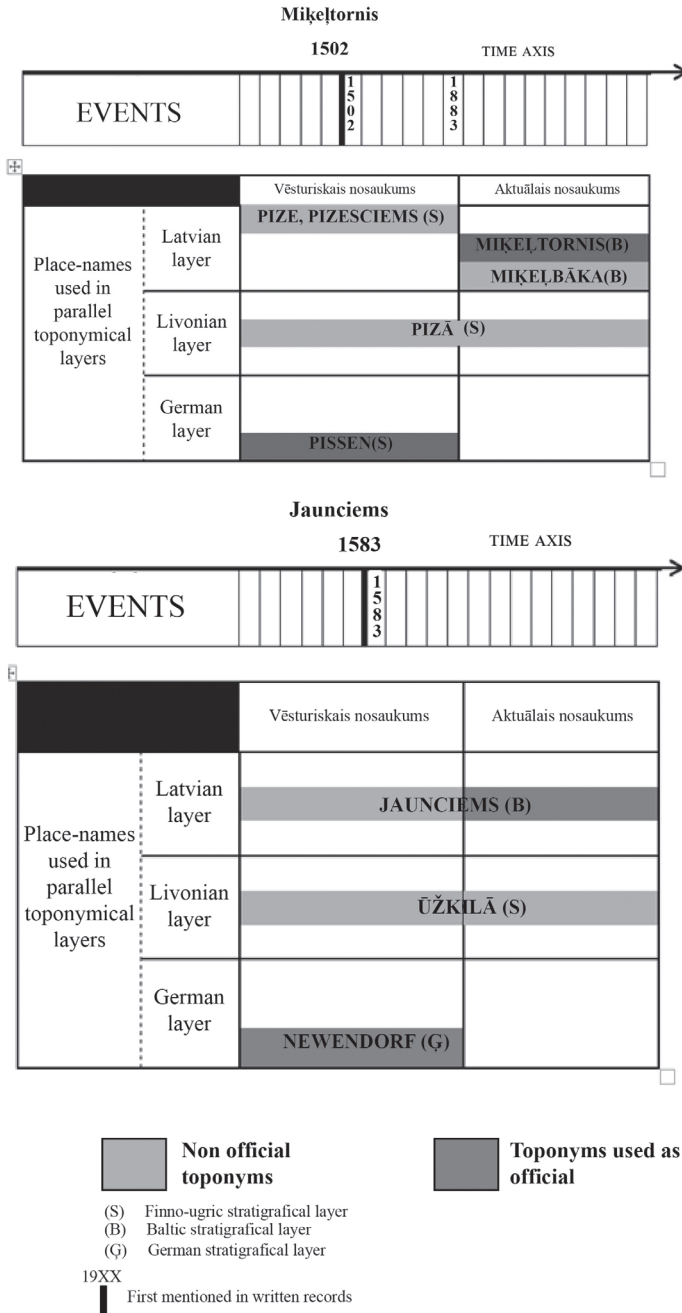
Miķeļtornis

1502

TIME AXIS

EVENTS

1502

1883

| | | Vēsturiskais nosaukums | Aktuālais nosaukums |
|---|---|---|---|
| Place-names used in parallel toponymical layers | Latvian layer | PIZE, PIZESCIEMS (S) | MIĶEĻTORNIS(B) MIĶEĻBĀKA(B) |
| | Livonian layer | PIZĀ (S) | |
| | German layer | PISSEN(S) | |

Jaunciems

1583

TIME AXIS

EVENTS

1583

| | | Vēsturiskais nosaukums | Aktuālais nosaukums |
|---|---|---|---|
| Place-names used in parallel toponymical layers | Latvian layer | JAUNCIEMS (B) | |
| | Livonian layer | ŪŽKILĀ (S) | |
| | German layer | NEWENDORF (Ģ) | |

Non official toponyms

Toponyms used as official

(S) Finno-ugric stratigrafical layer
(B) Baltic stratigrafical layer
(Ģ) German stratigrafical layer

19XX

First mentioned in written records